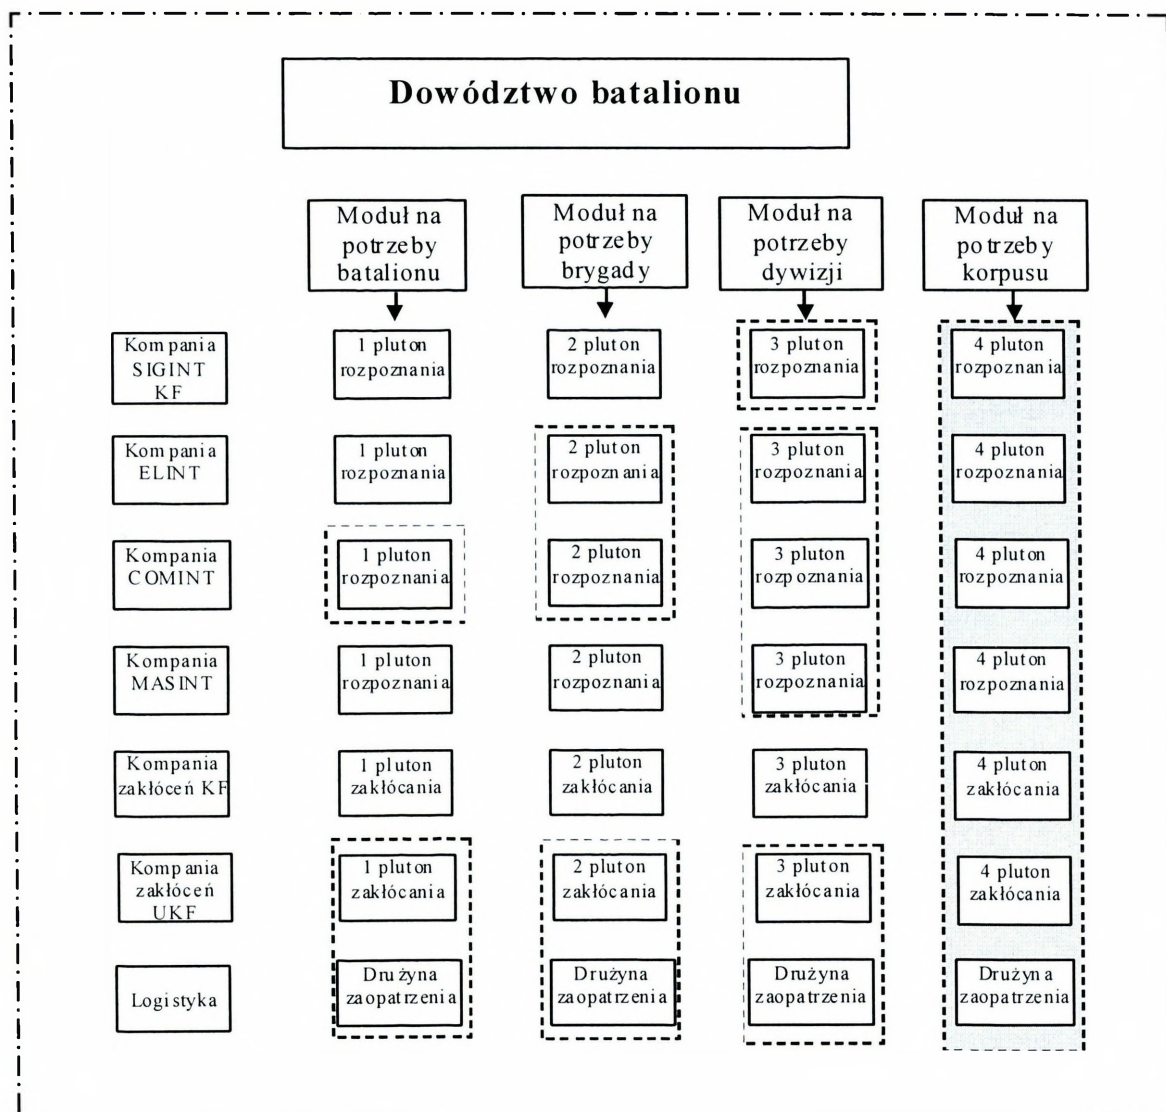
Dowództwo batalionu

| | Moduł na potrzeby batalionu | Moduł na potrzeby brygady | Moduł na potrzeby dywizji | Moduł na potrzeby korpusu |
|---|---|---|---|---|
| Kompania SIGINT KF | 1 pluton rozpoznania | 2 pluton rozpoznania | 3 pluton rozpoznania | 4 pluton rozpoznania |
| Kompania ELINT | 1 pluton rozpoznania | 2 pluton rozpoznania | 3 pluton rozpoznania | 4 pluton rozpoznania |
| Kompania COMINT | 1 pluton rozpoznania | 2 pluton rozpoznania | 3 pluton rozpoznania | 4 pluton rozpoznania |
| Kompania MASINT | 1 pluton rozpoznania | 2 pluton rozpoznania | 3 pluton rozpoznania | 4 pluton rozpoznania |
| Kompania zakłóceń KF | 1 pluton zakłócania | 2 pluton zakłócania | 3 pluton zakłócania | 4 pluton zakłócania |
| Kompania zakłóceń UKF | 1 pluton zakłócania | 2 pluton zakłócania | 3 pluton zakłócania | 4 pluton zakłócania |
| Logistyka | Drużyna zaopatrzenia | Drużyna zaopatrzenia | Drużyna zaopatrzenia | Drużyna zaopatrzenia |